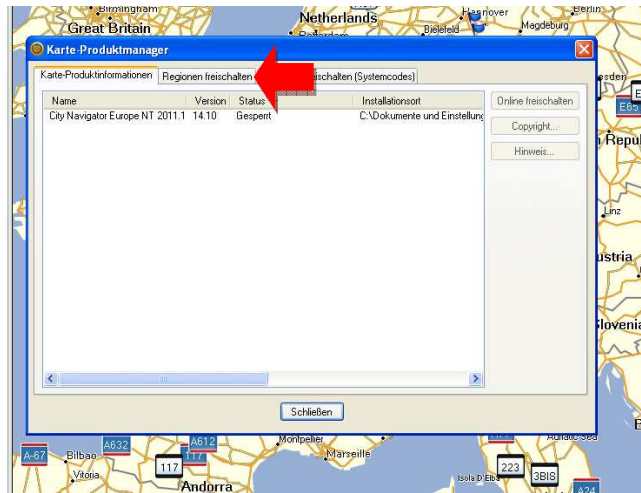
Birmingham
Netherlands
Hannover
Berlin
Magdeburg
Great Britain
Rotterdam
Bielefeld
Karte-Produktmanager
Karte-Produktinformationen
Regionen freischalten
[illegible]ischalten (Systemcodes)
| Name | Version | Status | Installationsort |
|---|---|---|---|
| City Navigator Europe NT 2011.1 | 14.10 | Gesperrt | C:\Dokumente und Einstellung |

Online freischalten
Copyright...
Hinweis...
Schließen
esden
E65
Repub
Linz
ustria
Slovenia
A-67
Bilbao
A632
A612
Montpellier
Adriatic Sea
117
Marseille
Vitoria
223
Andorra
Isola D'Elba
3BIS
A24